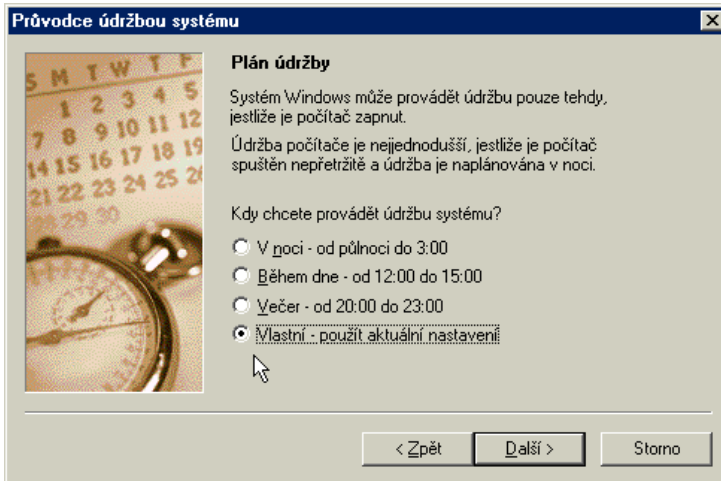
Průvodce údržbou systému

S M T W T F
1 2 3 4 5
7 8 9 10 11 12
14 15 16 17 18 19
21 22 23 24 25 26
28 29 30

Plán údržby

Systém Windows může provádět údržbu pouze tehdy, jestliže je počítač zapnut.

Údržba počítače je nejjednodušší, jestliže je počítač spuštěn nepřetržitě a údržba je naplánována v noci.

Kdy chcete provádět údržbu systému?

V noci - od půlnoci do 3:00

Během dne - od 12:00 do 15:00

Večer - od 20:00 do 23:00

Vlastní - použít aktuální nastavení

< Zpět

Další >

Storno